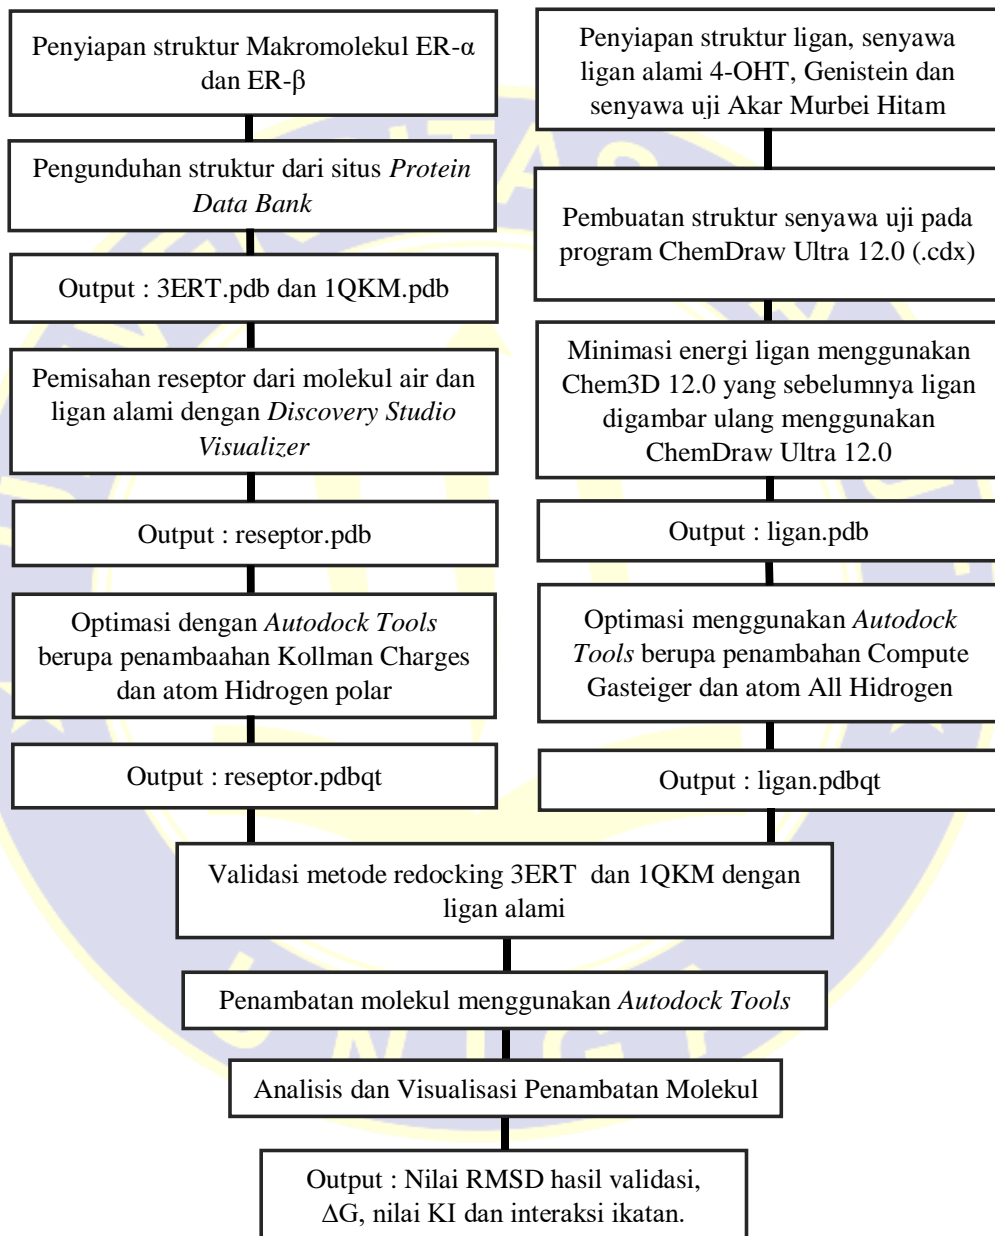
Penyiapan struktur Makromolekul ER-α dan ER-β

Pengunduhan struktur dari situs *Protein Data Bank*

Output : 3ERT.pdb dan 1QKM.pdb

Pemisahan reseptor dari molekul air dan ligan alami dengan *Discovery Studio Visualizer*

Output : reseptor.pdb

Optimasi dengan *Autodock Tools* berupa penambaahan Kollman Charges dan atom Hidrogen polar

Output : reseptor.pdbqt

Penyiapan struktur ligan, senyawa ligan alami 4-OHT, Genistein dan senyawa uji Akar Murbei Hitam

Pembuatan struktur senyawa uji pada program ChemDraw Ultra 12.0 (.cdx)

Minimasi energi ligan menggunakan Chem3D 12.0 yang sebelumnya ligan digambar ulang menggunakan ChemDraw Ultra 12.0

Output : ligan.pdb

Optimasi menggunakan *Autodock Tools* berupa penambahan Compute Gasteiger dan atom All Hidrogen

Output : ligan.pdbqt

Validasi metode redocking 3ERT dan 1QKM dengan ligan alami

Penambatan molekul menggunakan *Autodock Tools*

Analisis dan Visualisasi Penambatan Molekul

Output : Nilai RMSD hasil validasi, ΔG, nilai KI dan interaksi ikatan.